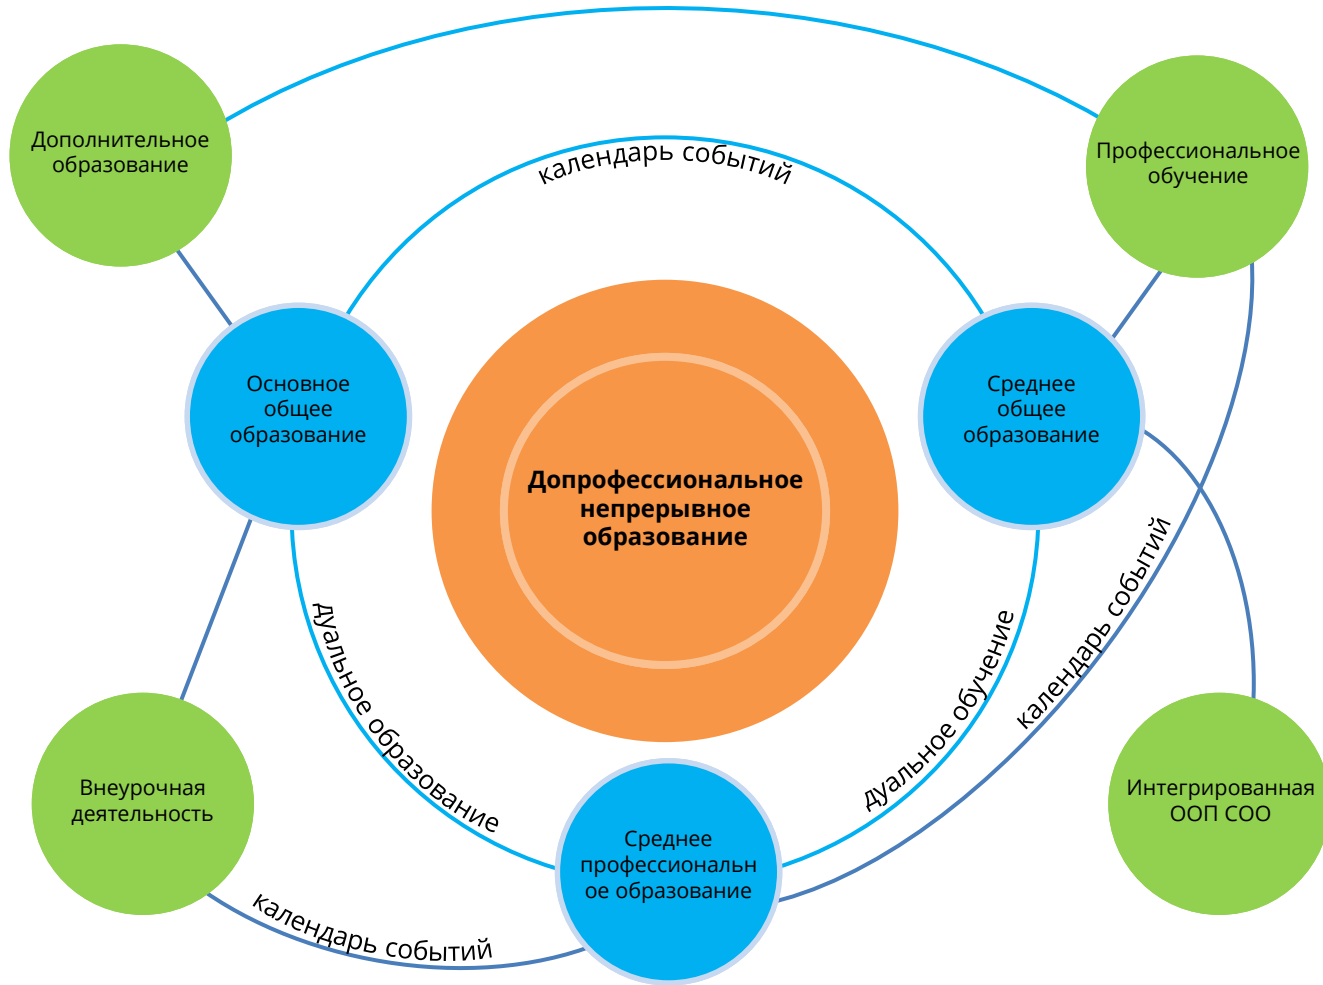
Дополнительное образование

Профессиональное обучение

календарь событий

Основное общее образование

Допрофессиональное непрерывное образование

Среднее общее образование

дуальное образование

дуальное обучение

календарь событий

Внеурочная деятельность

Среднее профессиональное образование

Интегрированная ООП СОО

календарь событий